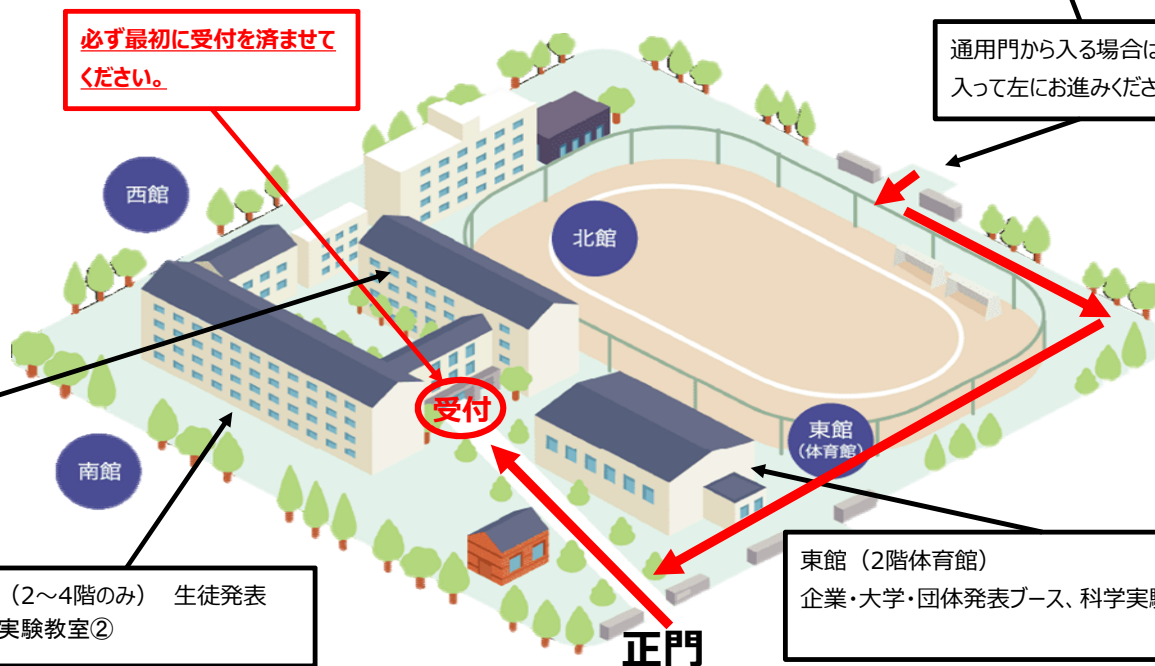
必ず最初に受付を済ませてください。

通用門から入る場合は
入って左にお進みください

西館

北館

受付

東館
(体育館)

南館

（2～4階のみ）　生徒発表
実験教室②

東館（2階体育館）
企業・大学・団体発表ブース、科学実

正門